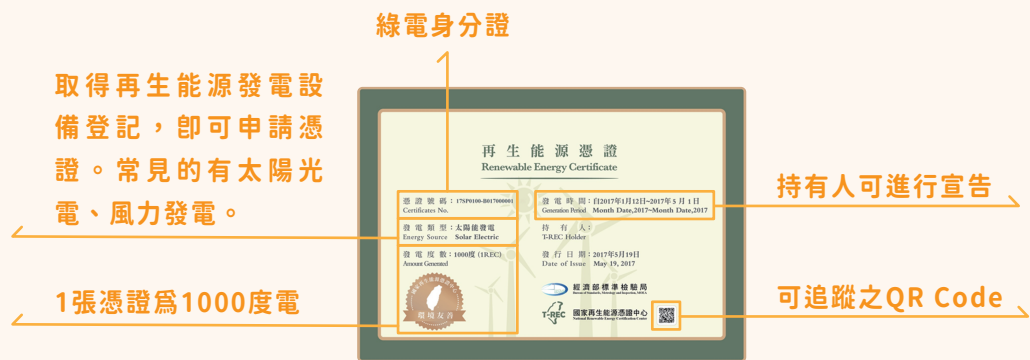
綠電身分證

取得再生能源發電設備登記，即可申請憑證。常見的有太陽光電、風力發電。

1張憑證爲1000度電

再生能源憑證
Renewable Energy Certificate

憑證號碼：17SP0100-B017000001
Certificates No.

發電類型：太陽能發電
Energy Source Solar Electric

發電度數：1000度 (1REC)
Amount Generated

發電時間：自2017年1月12日~2017年5月1日
Generation Period Month Date,2017~Month Date,2017

持有人：
T-REC Holder

發行日期：2017年5月19日
Date of Issue May 19, 2017

經濟部標準檢驗局

T-REC 國家再生能源憑證中心
National Renewable Energy Certification Center

環境友善

持有人可進行宣告

可追蹤之QR Code